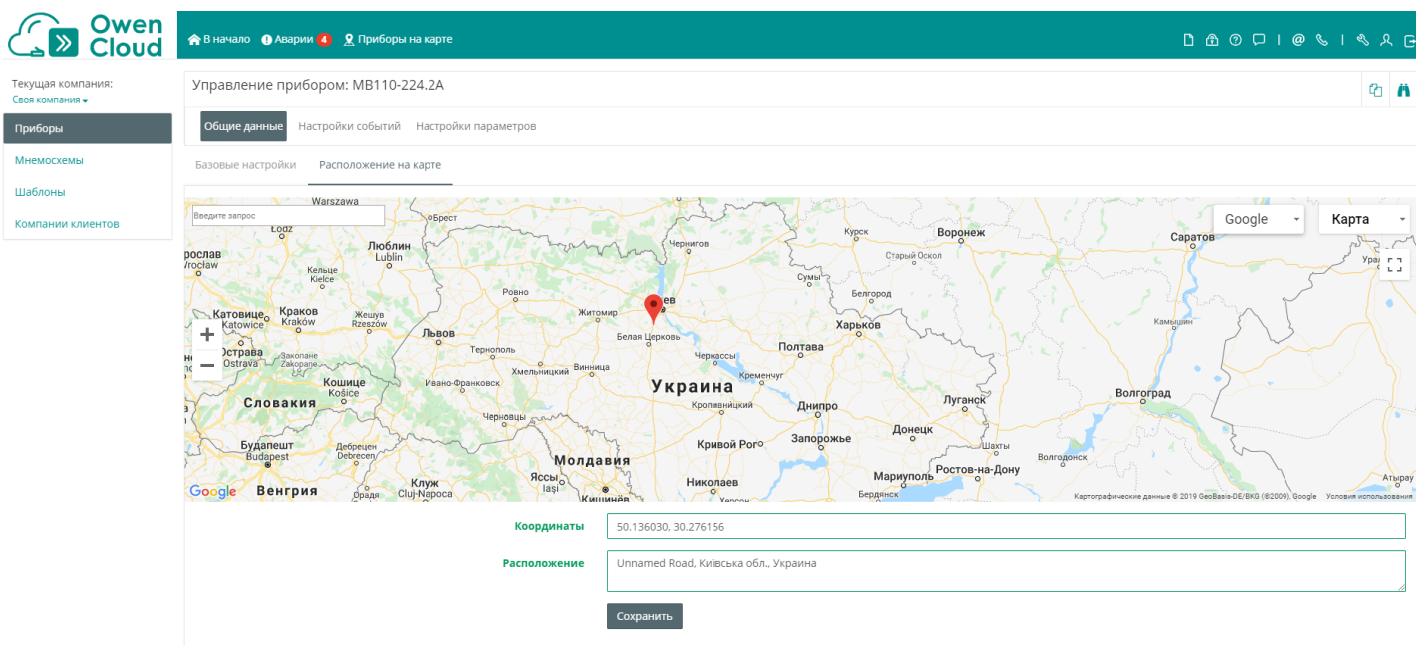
Owen Cloud

В начало Аварии 4 Приборы на карте

Текущая компания:
Своя компания

Приборы
Мнемосхемы
Шаблоны
Компании клиентов

Управление прибором: МВ110-224.2А

Общие данные Настройки событий Настройки параметров

Базовые настройки Расположение на карте

Введите запрос

Google Карта

Warszawa Łodz Люблин Lublin Брест Чернигов Курск Воронеж Саратов Старый Оскол Сумы Белгород Ровно Житомир Киев Харьков Кельце Kielce Катовице Katowice Краков Krakow Жешув Rzeszów Львов Белая Церковь Полтава Камышин Острава Ostrava Тернополь Черкассы Хмельницкий Винница Кременчуг Украина Словакия Кошице Košice Ивано-Франковск Волгоград Луганск Кропивницкий Днипро Донецк Будапешт Budapest Дебрецен Debrecen Кривой Рог Запорожье Шахты Волгодонск Молдавия Мариуполь Ростов-на-Дону Яссы Iaşi Николаев Венгрия Клуж Cluj-Napoca Кишинёв Бердянск Атырау

Google Картографические данные © 2019 GeoBasis-DE/BKG (©2009), Google Условия использования

Координаты 50.136030, 30.276156

Расположение Unnamed Road, Київська обл., Украина

Сохранить